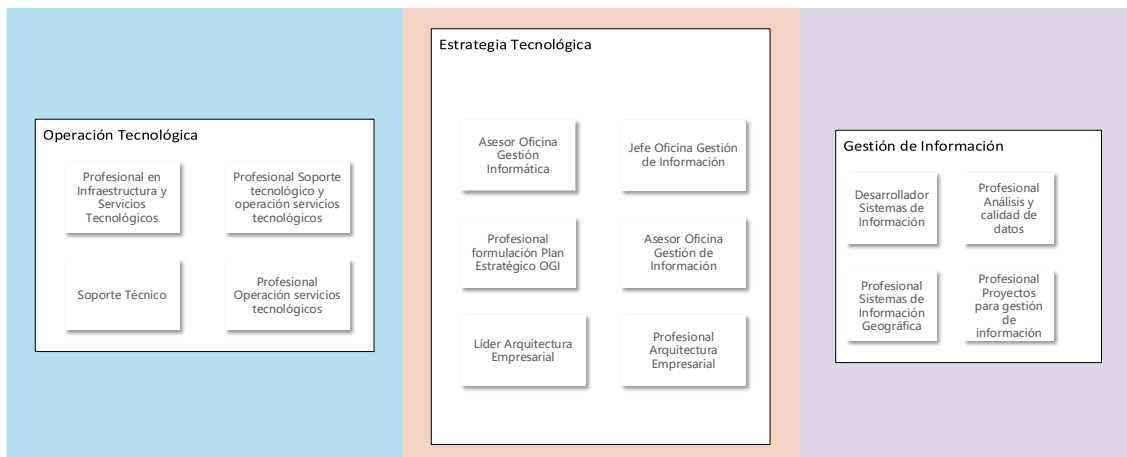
Operación Tecnológica

Profesional en Infraestructura y Servicios Tecnológicos

Profesional Soporte tecnológico y operación servicios tecnológicos

Soporte Técnico

Profesional Operación servicios tecnológicos

Estrategia Tecnológica

Asesor Oficina Gestión Informática

Jefe Oficina Gestión de Información

Profesional formulación Plan Estratégico OGI

Asesor Oficina Gestión de Información

Líder Arquitectura Empresarial

Profesional Arquitectura Empresarial

Gestión de Información

Desarrollador Sistemas de Información

Profesional Análisis y calidad de datos

Profesional Sistemas de Información Geográfica

Profesional Proyectos para gestión de información